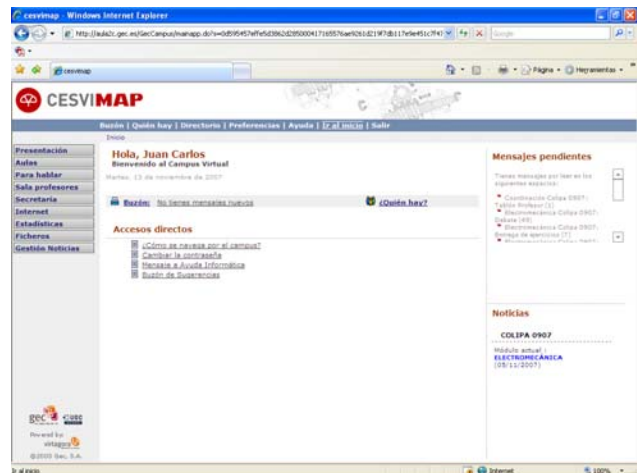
cesvimap - Windows Internet Explorer

http://aula2c.gec.es/GecCampus/mainapp.do?s=0d595457effe5d3862d28500041716557 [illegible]

Google

cesvimap

Página · Herramientas ·

CESVIMAP

Buzón | Quién hay | Directorio | Preferencias | Ayuda | Ir al inicio | Salir

Inicio

Presentación
Aulas
Para hablar
Sala profesores
Secretaría
Internet
Estadísticas
Ficheros
Gestión Noticias

Hola, Juan Carlos
Bienvenido al Campus Virtual

Martes, 13 de noviembre de 2007

Buzón: No tienes mensajes nuevos

¿Quién hay?

Accesos directos

¿Cómo se navega por el campus?
Cambiar la contraseña
Mensaje a Ayuda Informática
Buzón de Sugerencias

Mensajes pendientes

Tienes mensajes por leer en los siguientes espacios:
Coordinación Colipa 0907: Tablón Profesor (1)
Electromecánica Colipa 0907: Debate (49)
Electromecánica Colipa 0907: Entrega de ejercicios (7)
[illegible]

Noticias

COLIPA 0907

Módulo actual :
ELECTROMECÁNICA
(05/11/2007)

gec CUEC

Powered by
virtuagora

©2005 Gec, S.A.

Ir al inicio

Internet

100%